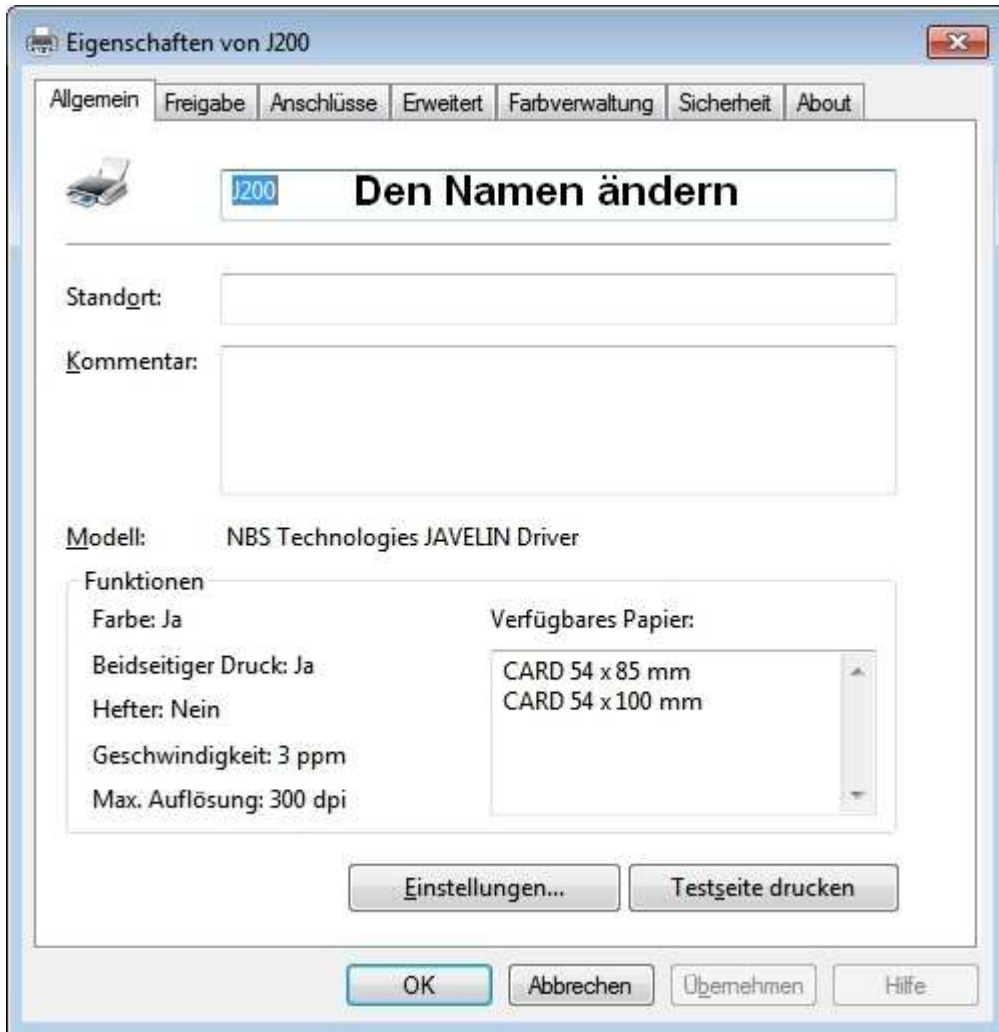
Eigenschaften von J200

Allgemein | Freigabe | Anschlüsse | Erweitert | Farbverwaltung | Sicherheit | About

J200 Den Namen ändern

Standort:

Kommentar:

Modell: NBS Technologies JAVELIN Driver

Funktionen

Farbe: Ja

Beidseitiger Druck: Ja

Hefter: Nein

Geschwindigkeit: 3 ppm

Max. Auflösung: 300 dpi

Verfügbares Papier:

CARD 54 x 85 mm
CARD 54 x 100 mm

Einstellungen... Testseite drucken

OK Abbrechen Übernehmen Hilfe